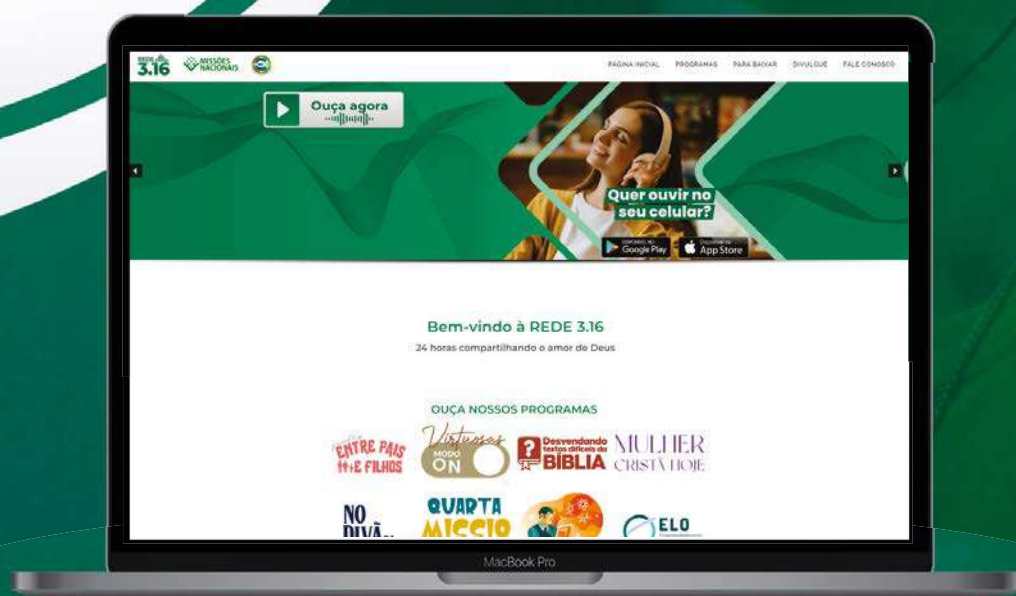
REDE 3.16 MISSÕES NACIONAIS

PÁGINA INICIAL PROGRAMAS PARA BAIXAR DIVULGUE FALE CONOSCO

Ouça agora

Quer ouvir no seu celular?

DISPONÍVEL NO Google Play

Disponível na App Store

Bem-vindo à REDE 3.16

24 horas compartilhando o amor de Deus

OUÇA NOSSOS PROGRAMAS

ENTRE PAIS E FILHOS

Virtuosas MODO ON

Desvendando textos difíceis da BÍBLIA

MULHER CRISTÃ HOJE

NO DIVÃ

QUARTA MISSIO

ELO

MacBook Pro